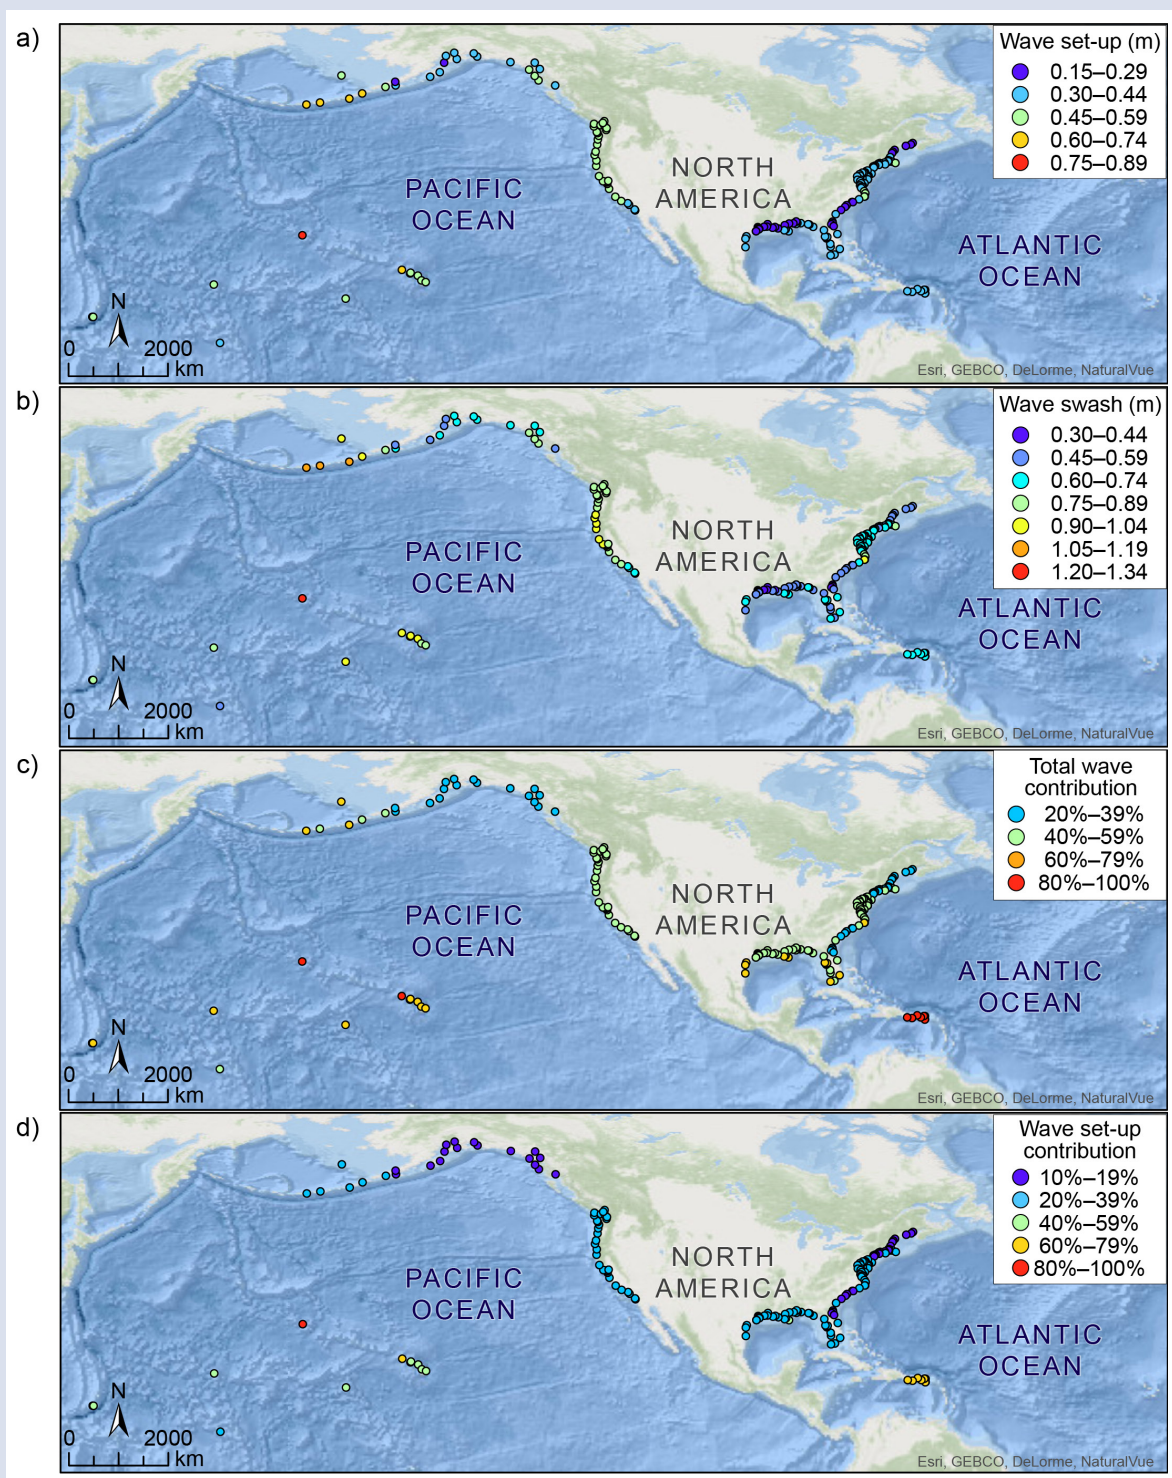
a)

Wave set-up (m)
0.15–0.29
0.30–0.44
0.45–0.59
0.60–0.74
0.75–0.89

PACIFIC OCEAN

NORTH AMERICA

ATLANTIC OCEAN

N
0 2000 km

Esri, GEBCO, DeLorme, NaturalVue

b)

Wave swash (m)
0.30–0.44
0.45–0.59
0.60–0.74
0.75–0.89
0.90–1.04
1.05–1.19
1.20–1.34

PACIFIC OCEAN

NORTH AMERICA

ATLANTIC OCEAN

N
0 2000 km

Esri, GEBCO, DeLorme, NaturalVue

c)

Total wave contribution
20%–39%
40%–59%
60%–79%
80%–100%

PACIFIC OCEAN

NORTH AMERICA

ATLANTIC OCEAN

N
0 2000 km

Esri, GEBCO, DeLorme, NaturalVue

d)

Wave set-up contribution
10%–19%
20%–39%
40%–59%
60%–79%
80%–100%

PACIFIC OCEAN

NORTH AMERICA

ATLANTIC OCEAN

N
0 2000 km

Esri, GEBCO, DeLorme, NaturalVue